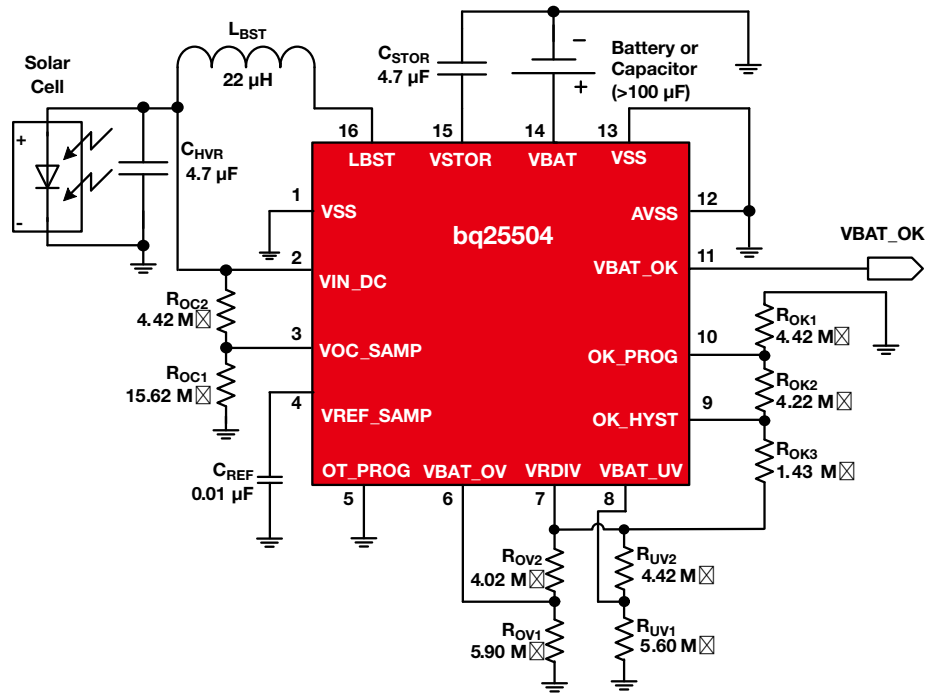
Solar Cell

+

-

$L_{BST}$
22 µH

$C_{HVR}$
4.7 µF

$C_{STOR}$
4.7 µF

-
+
Battery or Capacitor (>100 µF)

16 LBST
15 VSTOR
14 VBAT
13 VSS

1 VSS
2 VIN_DC
3 VOC_SAMP
4 VREF_SAMP

bq25504

12 AVSS
11 VBAT_OK
10 OK_PROG
9 OK_HYST

VBAT_OK

OT_PROG 5
VBAT_OV 6
VRDIV 7
VBAT_UV 8

$R_{OC2}$
4.42 M⊠

$R_{OC1}$
15.62 M⊠

$C_{REF}$
0.01 µF

$R_{OK1}$
4.42 M⊠

$R_{OK2}$
4.22 M⊠

$R_{OK3}$
1.43 M⊠

$R_{OV2}$
4.02 M⊠

$R_{OV1}$
5.90 M⊠

$R_{UV2}$
4.42 M⊠

$R_{UV1}$
5.60 M⊠